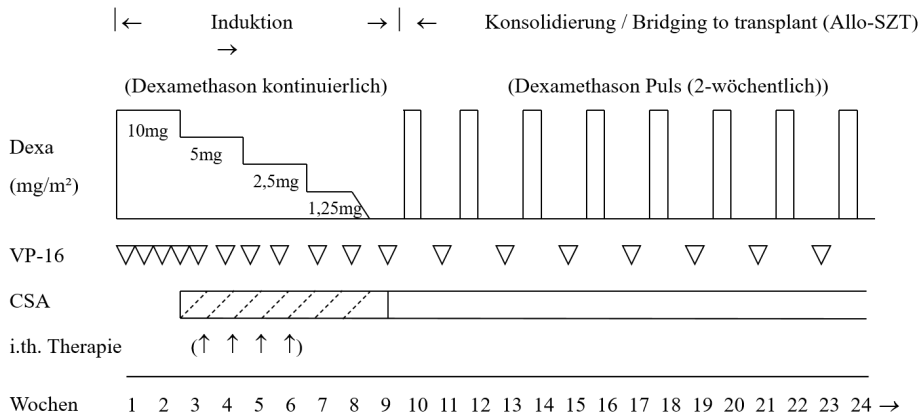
|← Induktion → →| ← Konsolidierung / Bridging to transplant (Allo-SZT)

(Dexamethason kontinuierlich) (Dexamethason Puls (2-wöchentlich))

Dexa (mg/m²)

10mg

5mg

2,5mg

1,25mg

VP-16 ▽▽▽▽▽ ▽ ▽ ▽ ▽ ▽ ▽ ▽ ▽ ▽ ▽ ▽ ▽ ▽

CSA

i.th. Therapie (↑ ↑ ↑ ↑)

Wochen 1 2 3 4 5 6 7 8 9 10 11 12 13 14 15 16 17 18 19 20 21 22 23 24 →